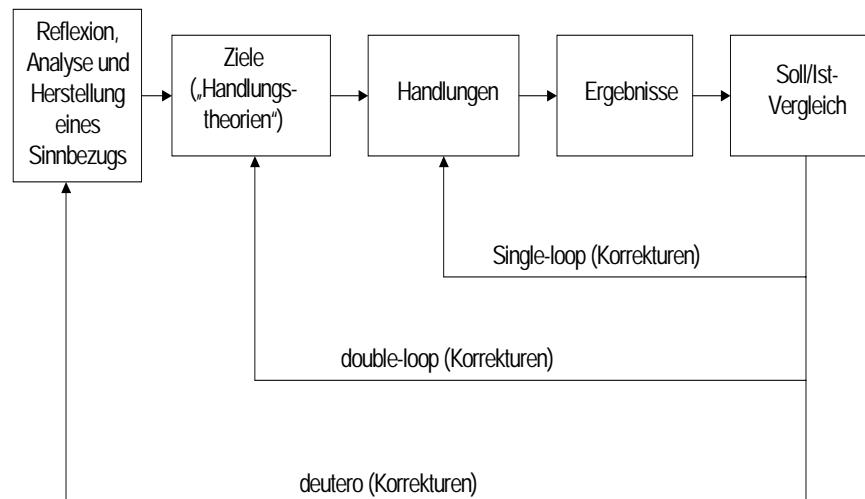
Reflexion, Analyse und Herstellung eines Sinnbezugs

Ziele („Handlungstheorien“)

Handlungen

Ergebnisse

Soll/Ist-Vergleich

Single-loop (Korrekturen)

double-loop (Korrekturen)

deutero (Korrekturen)